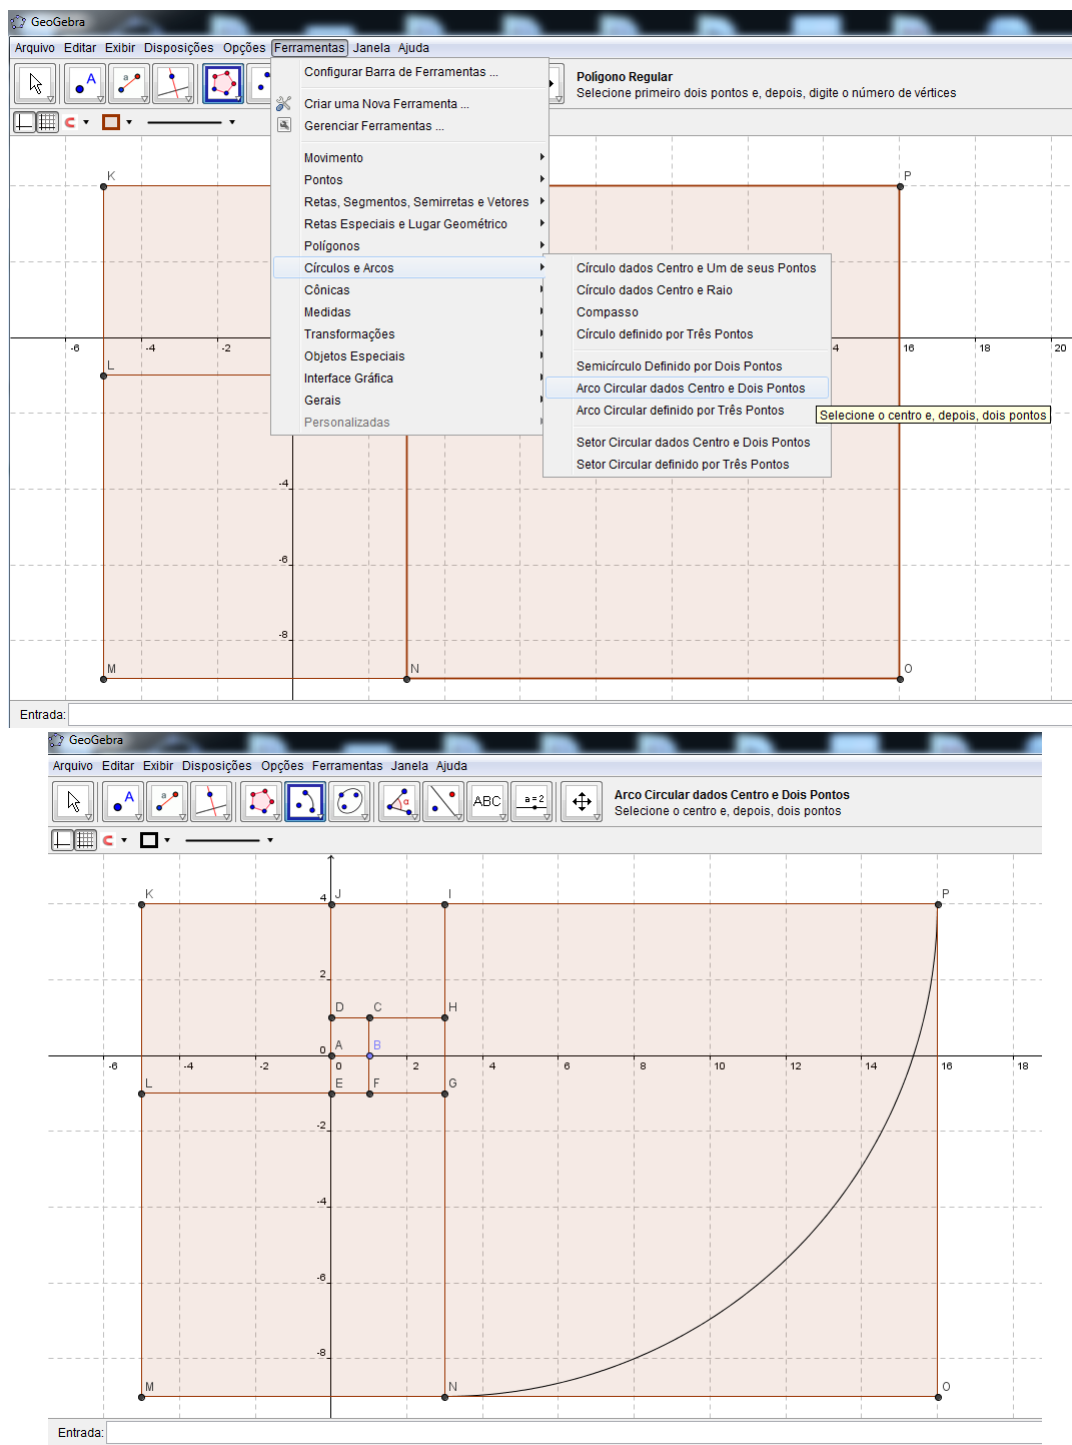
GeoGebra

Arquivo Editar Exibir Disposições Opções Ferramentas Janela Ajuda

Configurar Barra de Ferramentas ...
Criar uma Nova Ferramenta ...
Gerenciar Ferramentas ...
Movimento
Pontos
Retas, Segmentos, Semirretas e Vetores
Retas Especiais e Lugar Geométrico
Polígonos
Círculos e Arcos
Cônicas
Medidas
Transformações
Objetos Especiais
Interface Gráfica
Gerais
Personalizadas

Círculo dados Centro e Um de seus Pontos
Círculo dados Centro e Raio
Compasso
Círculo definido por Três Pontos
Semicírculo Definido por Dois Pontos
Arco Circular dados Centro e Dois Pontos
Arco Circular definido por Três Pontos
Setor Circular dados Centro e Dois Pontos
Setor Circular definido por Três Pontos

Selecione o centro e, depois, dois pontos

Polígono Regular
Selecione primeiro dois pontos e, depois, digite o número de vértices

K P L M N O
-6 -4 -2 4 16 18 20 -4 -6 -8

Entrada:

GeoGebra

Arquivo Editar Exibir Disposições Opções Ferramentas Janela Ajuda

ABC a = 2

Arco Circular dados Centro e Dois Pontos
Selecione o centro e, depois, dois pontos

K J I P D C H A B L E F G M N O
-6 -4 -2 0 2 4 6 8 10 12 14 16 18
4 2 0 -2 -4 -6 -8

Entrada: